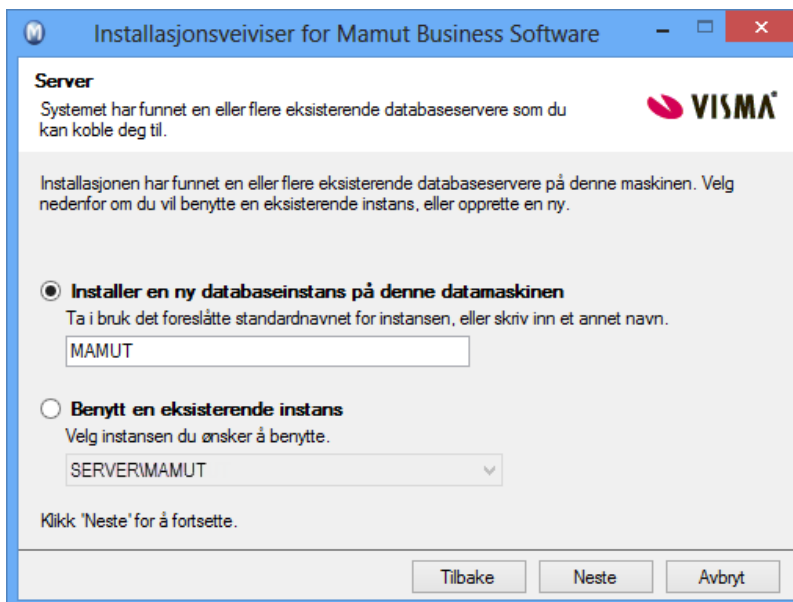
Installasjonsveiviser for Mamut Business Software

Server
Systemet har funnet en eller flere eksisterende databaseservere som du kan koble deg til.

VISMA

Installasjonen har funnet en eller flere eksisterende databaseservere på denne maskinen. Velg nedenfor om du vil benytte en eksisterende instans, eller opprette en ny.

Installer en ny databaseinstans på denne datamaskinen
Ta i bruk det foreslåtte standardnavnet for instansen, eller skriv inn et annet navn.
MAMUT

Benytt en eksisterende instans
Velg instansen du ønsker å benytte.
SERVER\MAMUT

Klikk 'Neste' for å fortsette.

Tilbake
Neste
Avbryt